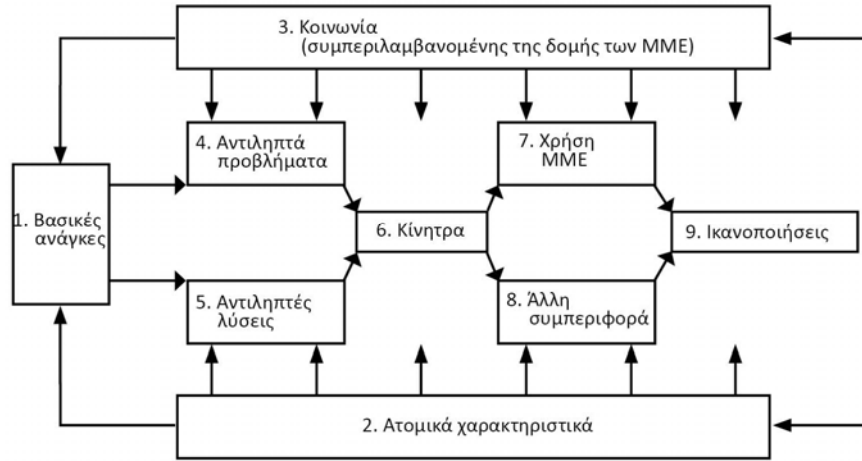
3. Κοινωνία (συμπεριλαμβανομένης της δομής των ΜΜΕ)

4. Αντιληπτά προβλήματα

7. Χρήση ΜΜΕ

1. Βασικές ανάγκες

6. Κίνητρα

9. Ικανοποιήσεις

5. Αντιληπτές λύσεις

8. Άλλη συμπεριφορά

2. Ατομικά χαρακτηριστικά